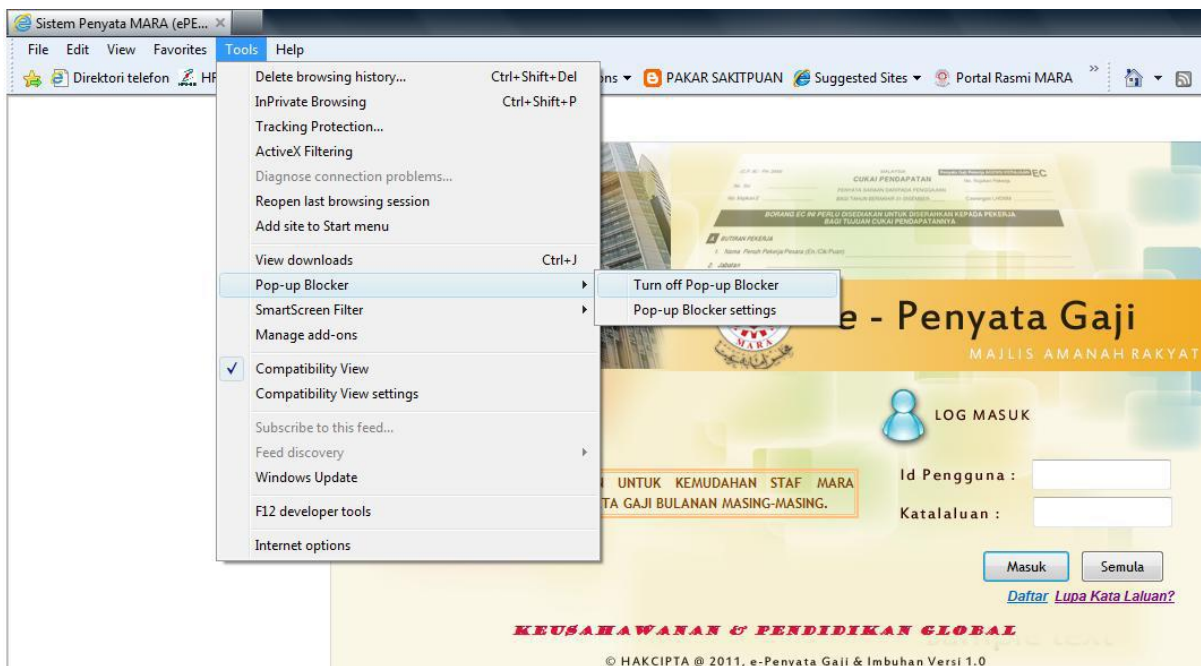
Sistem Penyata MARA (ePE...

File Edit View Favorites Tools Help

Direktori telefon HR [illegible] ns ▾ PAKAR SAKITPUAN Suggested Sites ▾ Portal Rasmi MARA »

Delete browsing history... Ctrl+Shift+Del
InPrivate Browsing Ctrl+Shift+P
Tracking Protection...
ActiveX Filtering
Diagnose connection problems...
Reopen last browsing session
Add site to Start menu
View downloads Ctrl+J
Pop-up Blocker
SmartScreen Filter
Manage add-ons
Compatibility View
Compatibility View settings
Subscribe to this feed...
Feed discovery
Windows Update
F12 developer tools
Internet options

Turn off Pop-up Blocker
Pop-up Blocker settings

CUKAI PENDAPATAN EC

BORANG EC INI PERLU DISEDIAKAN UNTUK DISERAHKAN KEPADA PEKERJA BAGI TUJUAN CUKAI PENDAPATANNYA

MARA

e - Penyata Gaji
MAJLIS AMANAH RAKYAT

LOG MASUK

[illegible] UNTUK KEMUDAHAN STAF MARA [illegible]TA GAJI BULANAN MASING-MASING.

Id Pengguna :
Katalaluan :

Masuk Semula
Daftar Lupa Kata Laluan?

KEUSAHAWANAN & PENDIDIKAN GLOBAL

© HAKCIPTA @ 2011, e-Penyata Gaji & Imbuhan Versi 1.0